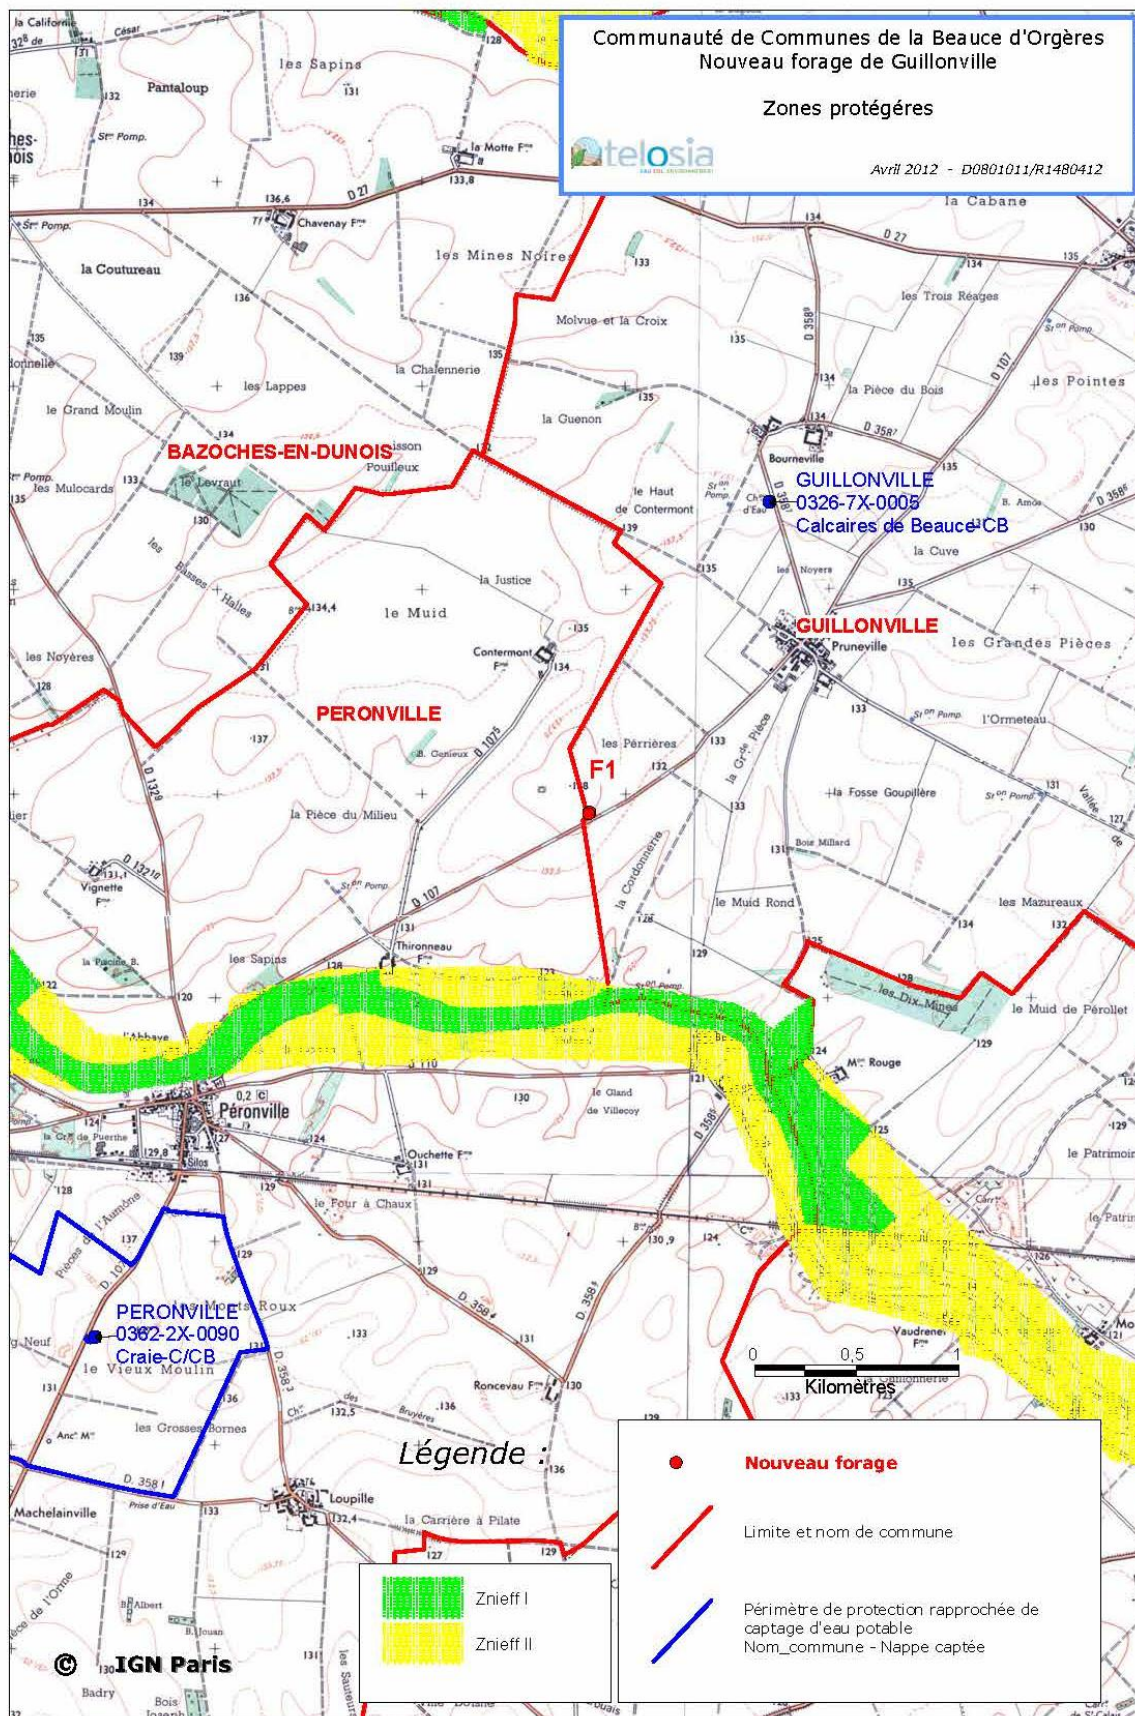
Communauté de Communes de la Beauce d'Orgères
Nouveau forage de Guillonville

Zones protégéres

telosia

Avril 2012 - D0801011/R1480412

BAZOCHES-EN-DUNOIS

PERONVILLE

GUILLONVILLE
0326-7X-0005
Calcaires de Beauce CB

GUILLONVILLE

F1

PERONVILLE
0362-2X-0090
Craie-C/CB

0 0,5 1
Kilomètres

Légende :

Nouveau forage

Limite et nom de commune

Périmètre de protection rapprochée de captage d'eau potable
Nom_commune - Nappe captée

Znieff I

Znieff II

© IGN Paris

la Californie
Pantaloup
les Sapins
la Motte
Chavenay
la Coutureau
les Mines Noires
Molvue et la Croix
la Cabane
les Trois Réages
les Pointes
la Pièce du Bois
les Lappes
la Chalennerie
le Grand Moulin
la Guenon
Bourneville
les Mulocards
le Levraut
Pouilleux
le Haut de Contermont
la Cuve
les Basses Halles
le Muid
la Justice
Contermont
Pruneville
les Grandes Pièces
les Noyères
les Perrières
l'Ormeteau
la Pièce du Milieu
la Fosse Goupillère
Bois Millard
Vignette
le Muid Rond
les Mazureaux
Thironneau
les Sapins
les Dix Mines
le Muid de Pérollet
l'Abbaye
Rouge
Péronville
le Gland de Villecoy
Ouchette
Silos
le Four à Chaux
le Patrimoine
le Vieux Moulin
Roncevau
Vaudreneuil
les Grosses Bornes
Loupille
la Carrière à Pilate
Machelainville
Badry